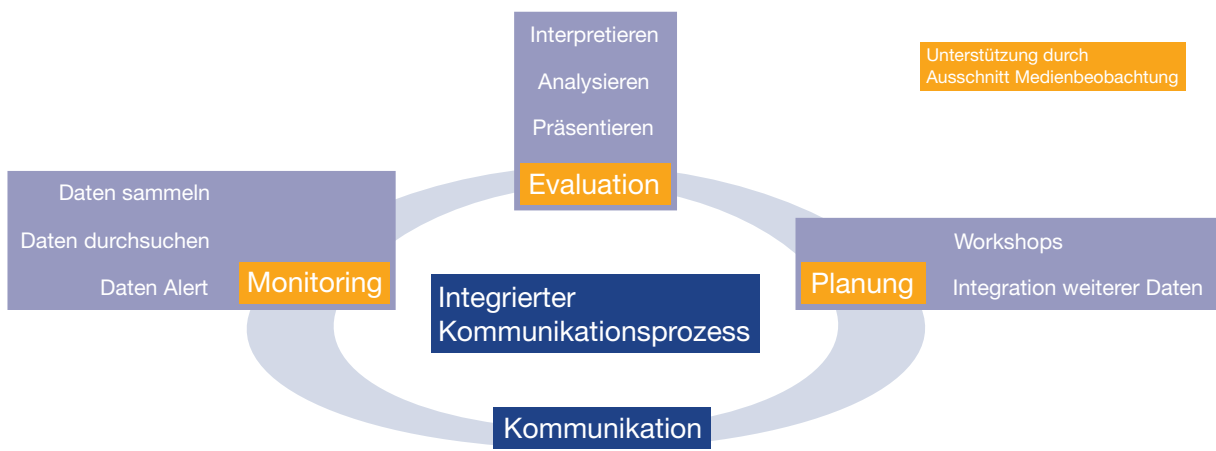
Interpretieren

Analysieren

Präsentieren

Evaluation

Unterstützung durch Ausschnitt Medienbeobachtung

Daten sammeln

Daten durchsuchen

Daten Alert

Monitoring

Integrierter Kommunikationsprozess

Planung

Workshops

Integration weiterer Daten

Kommunikation